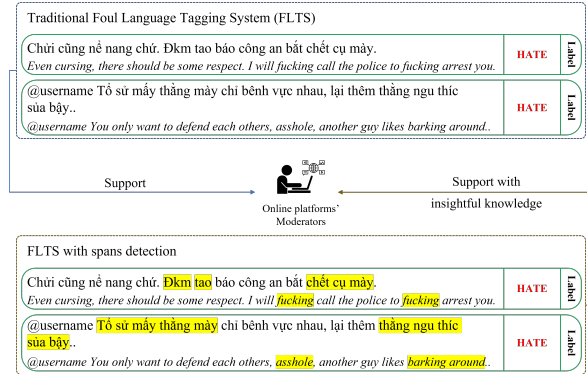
Traditional Foul Language Tagging System (FLTS)

Chửi cũng nể nang chứ. Đkm tao báo công an bắt chết cụ mày.
Even cursing, there should be some respect. I will fucking call the police to fucking arrest you.

HATE

Label

@username Tổ sư mấy thằng mày chỉ bênh vực nhau, lại thêm thằng ngu thíc sủa bậy..
@username You only want to defend each others, asshole, another guy likes barking around..

HATE

Label

Support

Online platforms' Moderators

Support with insightful knowledge

FLTS with spans detection

Chửi cũng nể nang chứ. Đkm tao báo công an bắt chết cụ mày.
Even cursing, there should be some respect. I will fucking call the police to fucking arrest you.

HATE

Label

@username Tổ sư mấy thằng mày chỉ bênh vực nhau, lại thêm thằng ngu thíc sủa bậy..
@username You only want to defend each others, asshole, another guy likes barking around..

HATE

Label